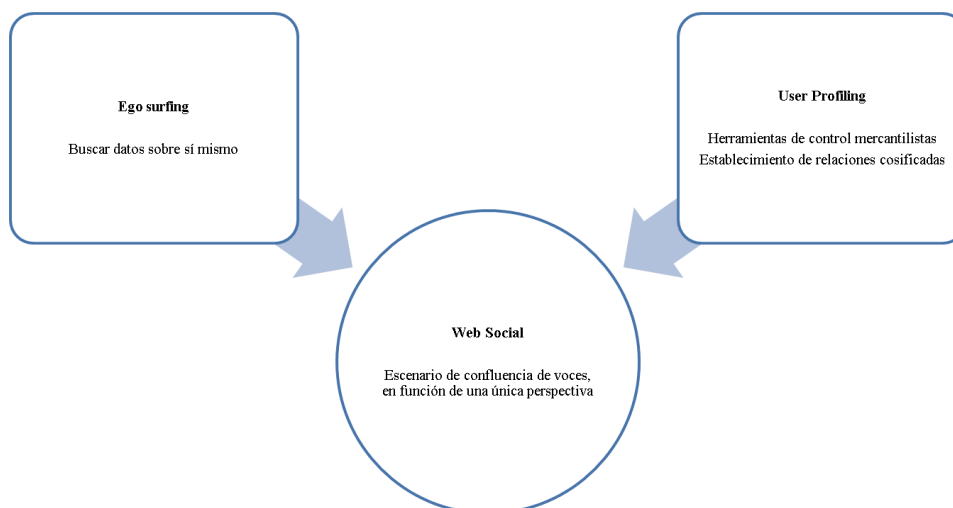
Ego surfing

Buscar datos sobre sí mismo

User Profiling

Herramientas de control mercantilistas
Establecimiento de relaciones cosificadas

Web Social

Escenario de confluencia de voces, en función de una única perspectiva